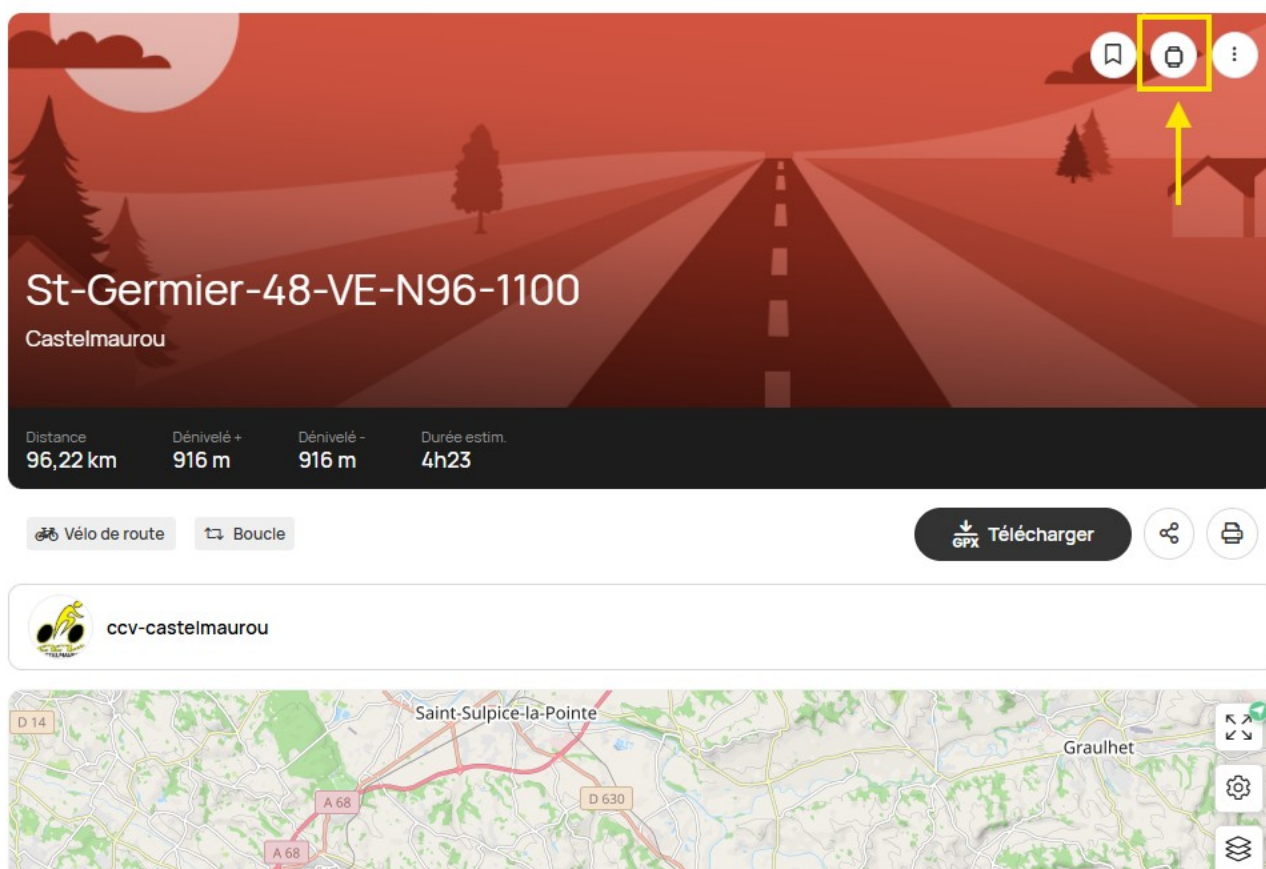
St-Germier-48-VE-N96-1100

Castelmaurou

| Distance | Dénivelé + | Dénivelé - | Durée estim. |
|---|---|---|---|
| 96,22 km | 916 m | 916 m | 4h23 |

Vélo de route
Boucle

GPX Télécharger

ccv-castelmaurou

D 14
Saint-Sulpice-la-Pointe
Graulhet
A 68
D 630
A 68